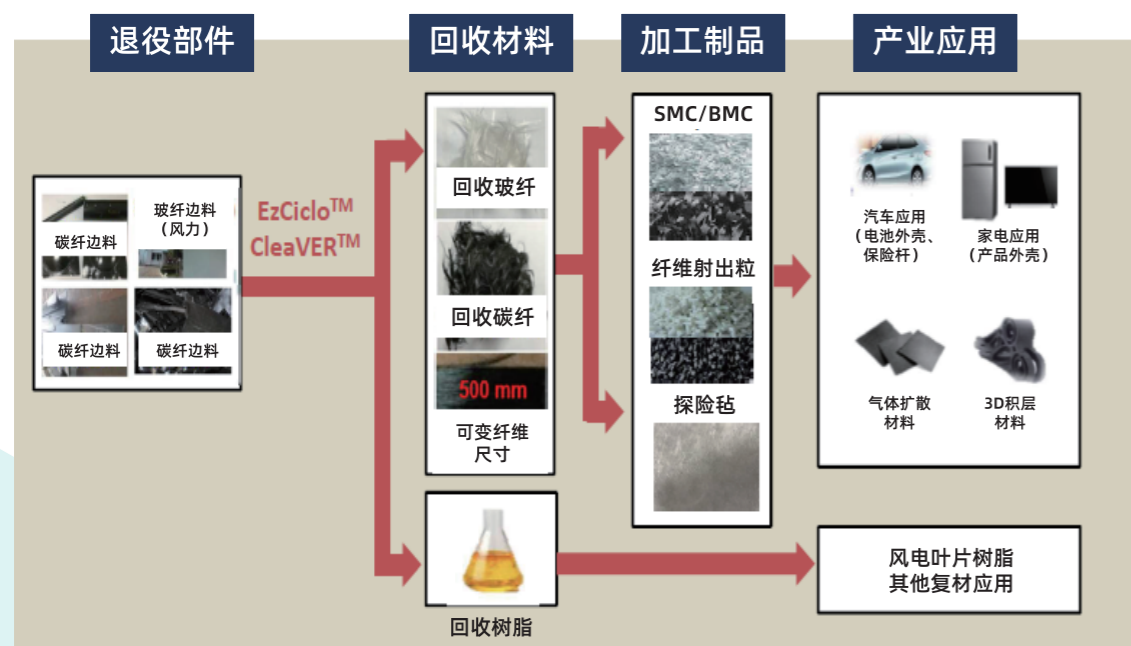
退役部件

回收材料

加工制品

产业应用

碳纤边料

玻纤边料（风力）

碳纤边料

碳纤边料

EzCiclo$^{TM}$
CleaVER$^{TM}$

回收玻纤

回收碳纤

500 mm

可变纤维尺寸

回收树脂

SMC/BMC

纤维射出粒

探险毡

汽车应用（电池外壳、保险杆）

家电应用（产品外壳）

气体扩散材料

3D积层材料

风电叶片树脂
其他复材应用